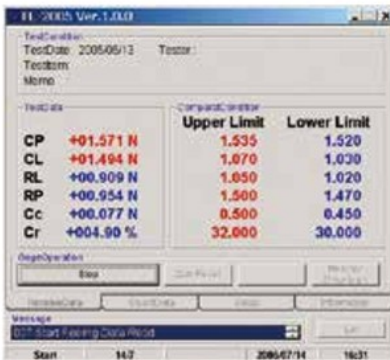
TL-2005 Ver.1.0.0

TestCondition
TestDate 2006/06/13 Tester
TestItem
Memo

TestData
CP +01.571 N
CL +01.494 N
RL +00.909 N
RP +00.954 N
Cc +00.077 N
Cr +004.90 %

CompareCondition
| | Upper Limit | Lower Limit |
|---|---|---|
| CP | 1.535 | 1.520 |
| CL | 1.070 | 1.030 |
| RL | 1.050 | 1.020 |
| RP | 1.500 | 1.470 |
| Cc | 0.500 | 0.450 |
| Cr | 32.000 | 30.000 |

StageOperation
Stop
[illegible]
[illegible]

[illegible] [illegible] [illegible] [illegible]

Message
007 Start Feeling Data Recd

Start 14/2 2006/07/14 16:31